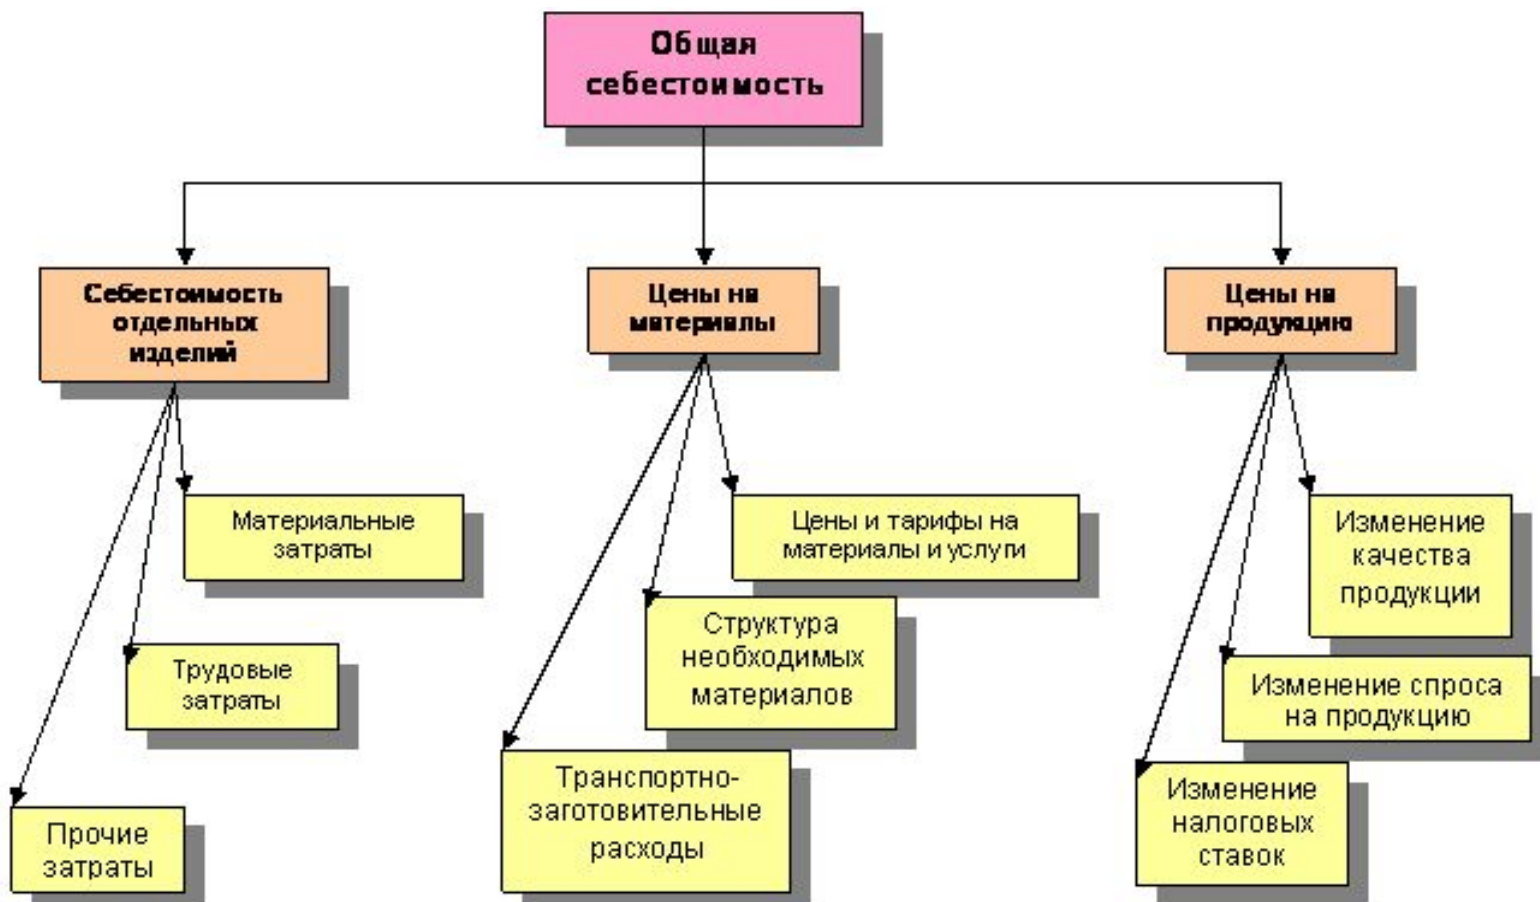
Общая себестоимость

Себестоимость отдельных изделий

Цены на материалы

Цены на продукцию

Материальные затраты

Трудовые затраты

Прочие затраты

Цены и тарифы на материалы и услуги

Структура необходимых материалов

Транспортно-заготовительные расходы

Изменение качества продукции

Изменение спроса на продукцию

Изменение налоговых ставок